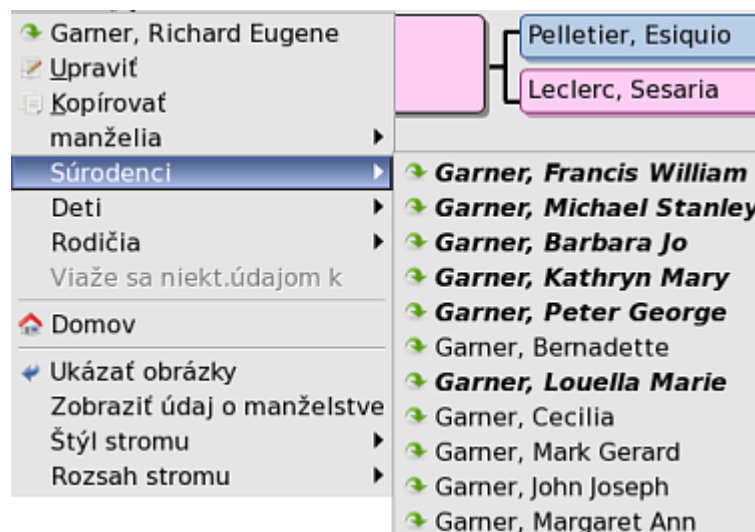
Garner, Richard Eugene
Upraviť
Kopírovať
manželia
Súrodenci
Deti
Rodičia
Viaže sa niekt.údajom k
Domov
Ukázať obrázky
Zobraziť údaj o manželstve
Štýl stromu
Rozsah stromu

Pelletier, Esiquio
Leclerc, Sesaria

Garner, Francis William
Garner, Michael Stanley
Garner, Barbara Jo
Garner, Kathryn Mary
Garner, Peter George
Garner, Bernadette
Garner, Louella Marie
Garner, Cecilia
Garner, Mark Gerard
Garner, John Joseph
Garner, Margaret Ann